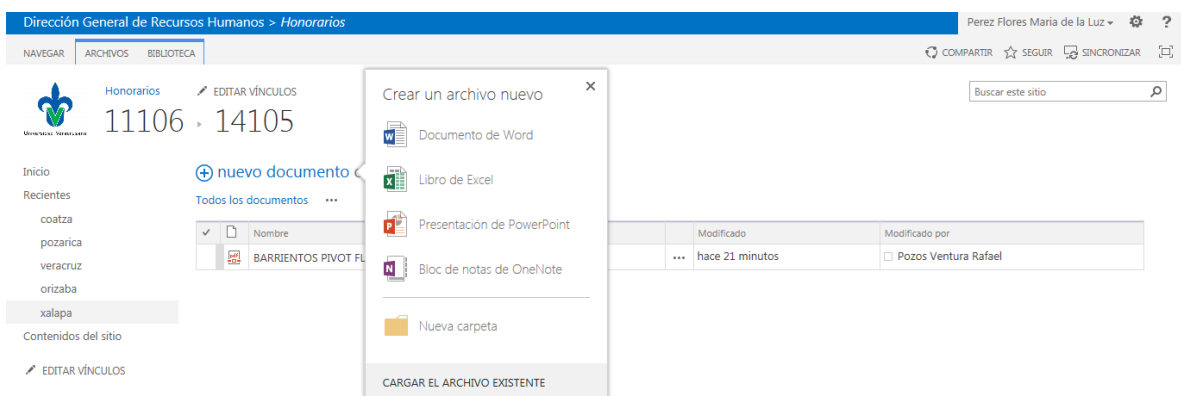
Dirección General de Recursos Humanos > Honorarios

Perez Flores Maria de la Luz ▾ ⚙ ?

NAVEGAR ARCHIVOS BIBLIOTECA

COMPARTIR SEGUIR SINCRONIZAR

Universidad Veracruzana

Honorarios
11106 ▸ 14105

EDITAR VÍNCULOS

Buscar este sitio

Inicio
Recientes
coatza
pozarica
veracruz
orizaba
xalapa
Contenidos del sitio

EDITAR VÍNCULOS

⊕ nuevo documento

Todos los documentos ...

| ✓ | | Nombre | | Modificado | Modificado por |
|---|---|---|---|---|---|
| | | BARRIENTOS PIVOT FL | ... | hace 21 minutos | Pozos Ventura Rafael |

Crear un archivo nuevo ×

Documento de Word

Libro de Excel

Presentación de PowerPoint

Bloc de notas de OneNote

Nueva carpeta

CARGAR EL ARCHIVO EXISTENTE